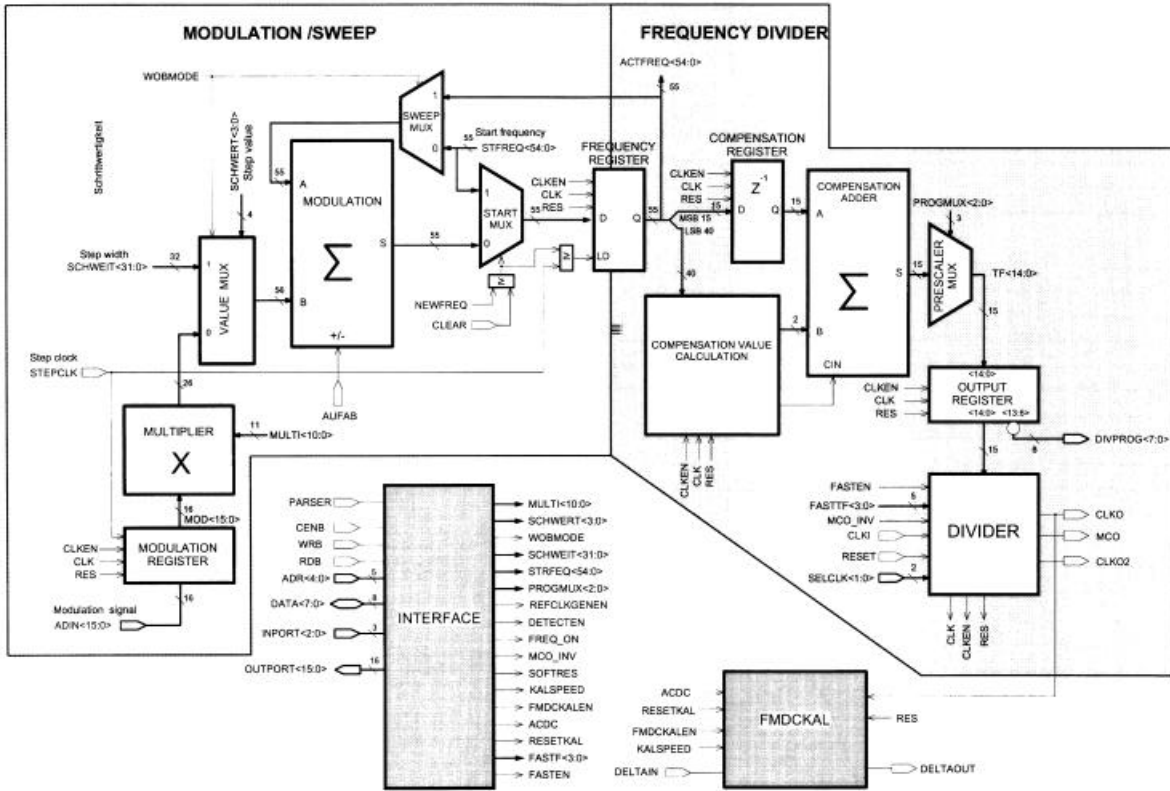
MODULATION /SWEEP

FREQUENCY DIVIDER

WOBMODE

Schrittwertigkeit

SCHWERT<3:0>
Step value

ACTFREQ<54:0>

55

SWEEP MUX

1

0

55 Start frequency
STFREQ<54:0>

55

A

MODULATION

4

Step width
SCHWEIT<31:0>

32

1

VALUE MUX

0

56

B

$\Sigma$

S

55

+/-

1

START MUX

0

55

≥

≥

NEWFREQ

CLEAR

AUFAB

FREQUENCY REGISTER

CLKEN
CLK
RES

D

Q

LO

55

MSB 15
LSB 40

40

COMPENSATION REGISTER

CLKEN
CLK
RES

15

D

$Z^{-1}$

Q

15

COMPENSATION ADDER

A

$\Sigma$

S

B

CIN

2

COMPENSATION VALUE CALCULATION

CLKEN
CLK
RES

PROGMUX<2:0>

3

PRESCALER MUX

TF<14:0>

15

Step clock
STEPCLK

26

MULTIPLIER

X

11

MULTI<10:0>

16

MOD<15:0>

CLKEN
CLK
RES

MODULATION REGISTER

Modulation signal
ADIN<15:0>

16

CLKEN
CLK
RES

<14:0>
OUTPUT REGISTER
<14:0> <13:6>

8

DIVPROG<7:0>

15

FASTEN

FASTTF<3:0>

5

MCO_INV

CLKI

RESET

SELCLK<1:0>

2

DIVIDER

CLKO

MCO

CLKO2

CLK
CLKEN
RES

PARSER

CENB

WRB

RDB

ADR<4:0>

5

DATA<7:0>

8

INPORT<2:0>

3

OUTPORT<15:0>

16

INTERFACE

MULTI<10:0>
SCHWERT<3:0>
WOBMODE
SCHWEIT<31:0>
STRFEQ<54:0>
PROGMUX<2:0>
REFCLKGENEN
DETECTEN
FREQ_ON
MCO_INV
SOFTRES
KALSPEED
FMDCKALEN
ACDC
RESETKAL
FASTF<3:0>
FASTEN

ACDC

RESETKAL

FMDCKALEN

KALSPEED

DELTAIN

FMDCKAL

RES

DELTAOUT